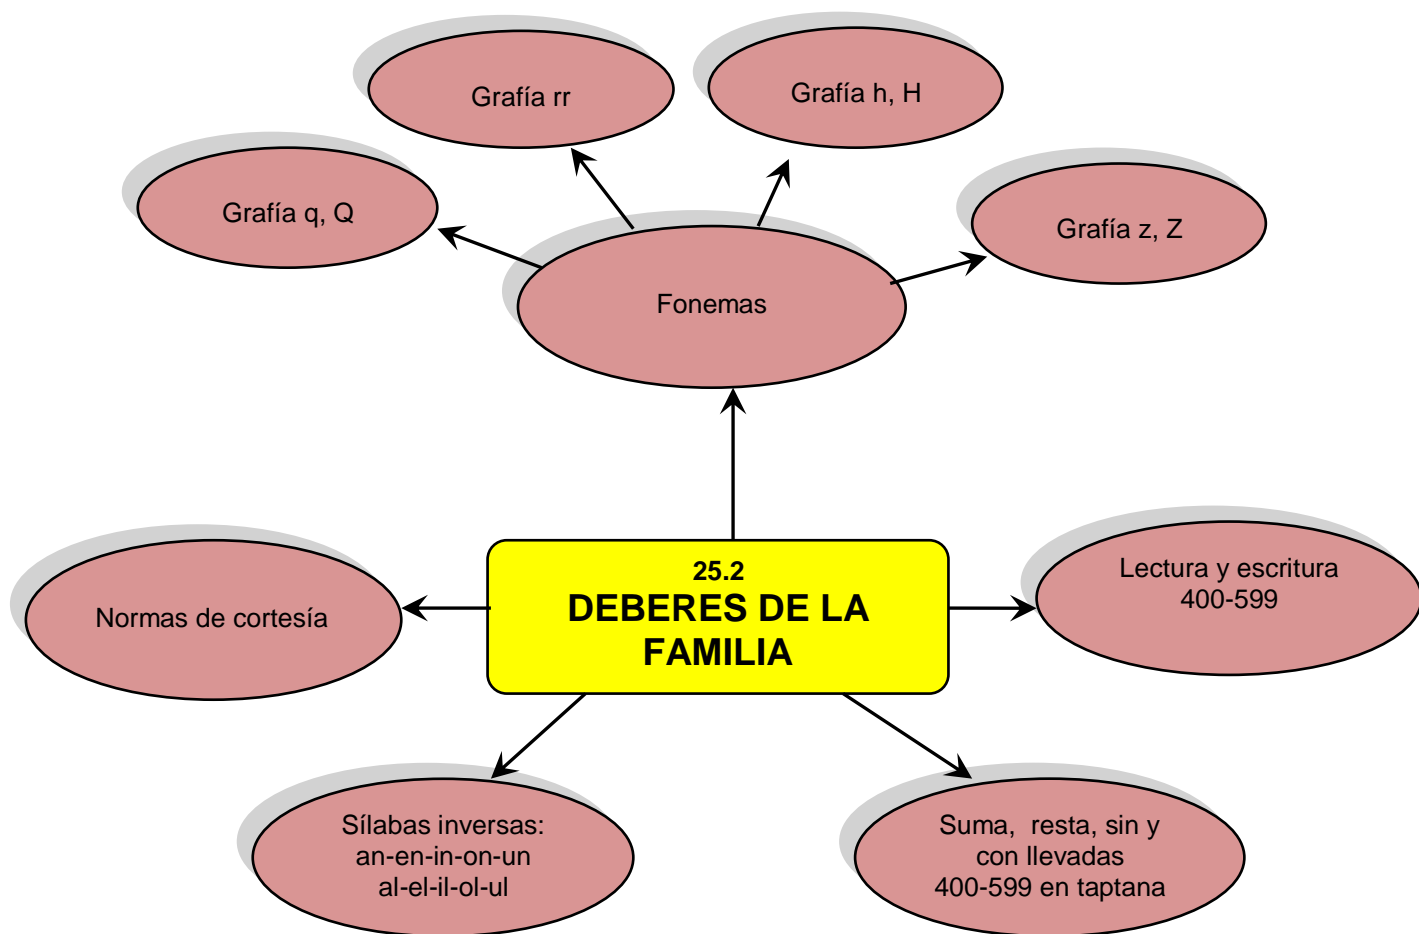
Grafía rr

Grafía h, H

Grafía q, Q

Grafía z, Z

Fonemas

25.2
DEBERES DE LA FAMILIA

Normas de cortesía

Lectura y escritura
400-599

Sílabas inversas:
an-en-in-on-un
al-el-il-ol-ul

Suma, resta, sin y con llevadas
400-599 en taptana